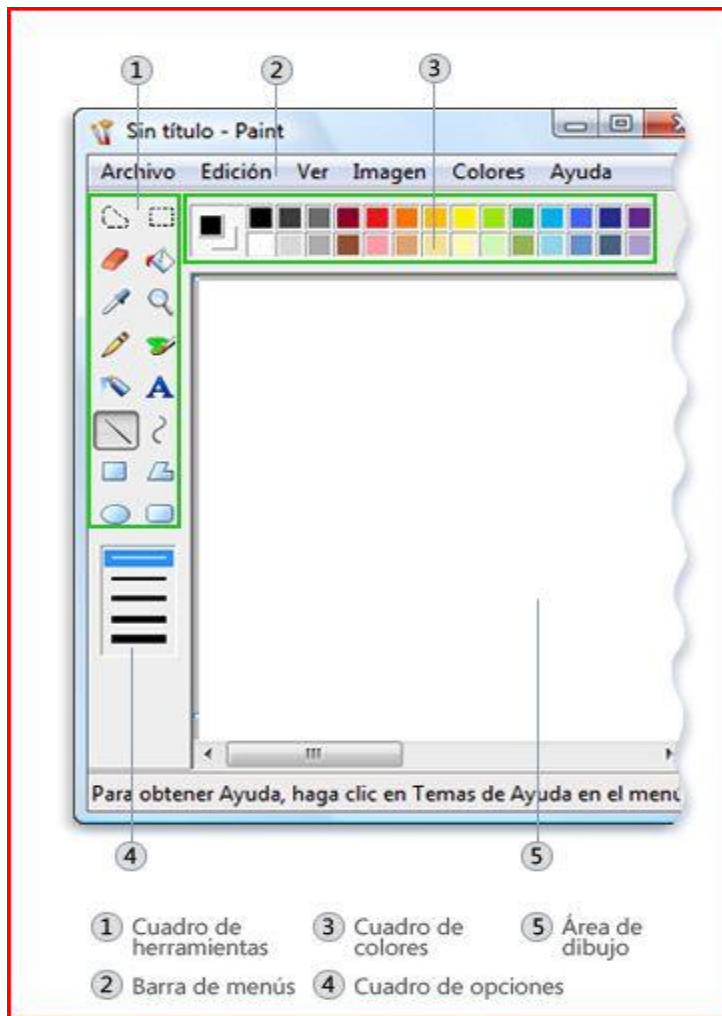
1 2 3

Sin título - Paint

Archivo Edición Ver Imagen Colores Ayuda

A

Para obtener Ayuda, haga clic en Temas de Ayuda en el menú

4 5

1 Cuadro de herramientas
3 Cuadro de colores
5 Área de dibujo
2 Barra de menús
4 Cuadro de opciones